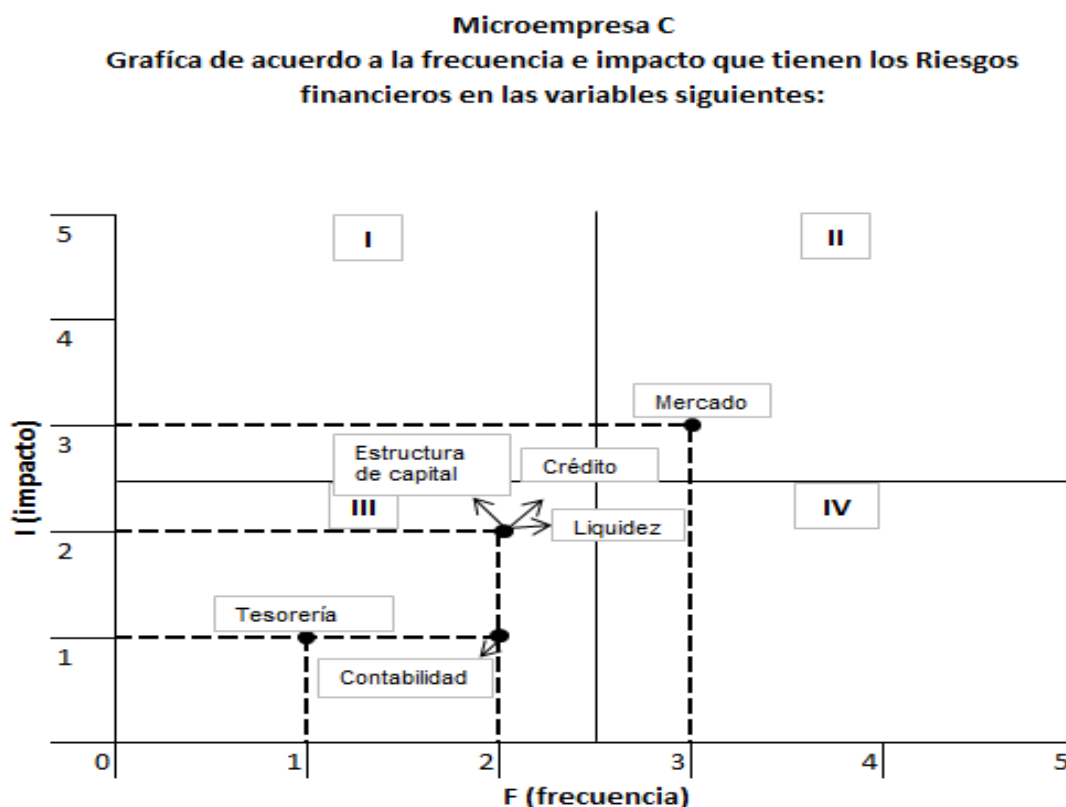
Microempresa C
Grafíca de acuerdo a la frecuencia e impacto que tienen los Riesgos financieros en las variables siguientes:

I (impacto)

5
4
3
2
1
0

I
II
III
IV

Mercado
Estructura de capital
Crédito
Liquidez
Tesorería
Contabilidad

1
2
3
4
5

F (frecuencia)